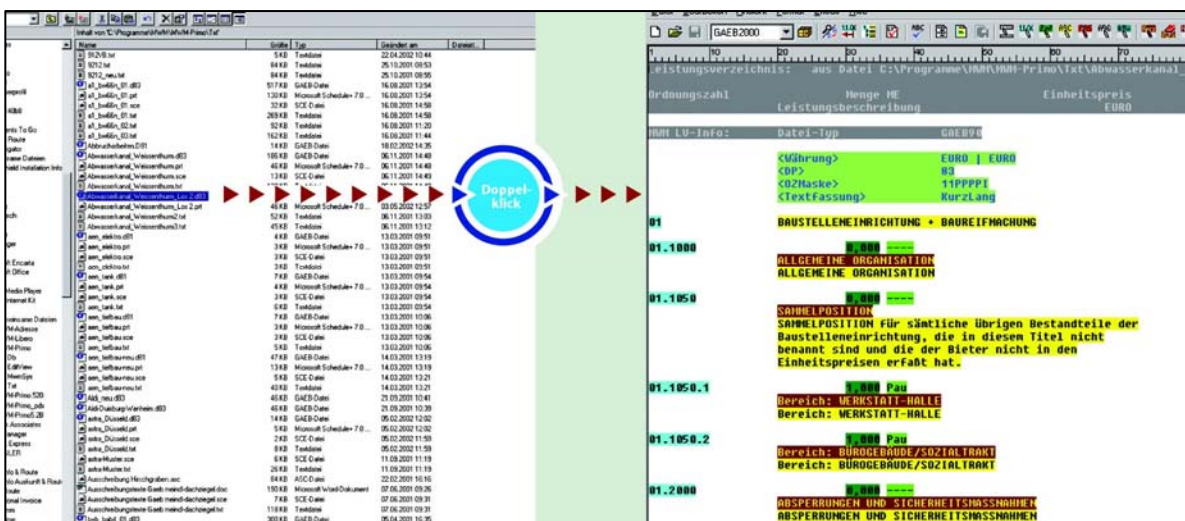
Inhalt von 'C:\Programme\HvW\HvW-Primo\Txt'

| Name | Größe | Typ | Geändert am |
|---|---|---|---|
| 9129.txt | 5 KB | Textdatei | 22.04.2002 10:44 |
| 9212.txt | 84 KB | Textdatei | 25.10.2001 09:53 |
| 9212_neu.txt | 84 KB | Textdatei | 25.10.2001 08:55 |
| a1_bw48n_01.d83 | 517 KB | GAEB-Datei | 16.08.2001 13:54 |
| a1_bw48n_01.prl | 130 KB | Microsoft Schedule+ 7.0 ... | 16.08.2001 13:54 |
| a1_bw48n_01.sce | 13 KB | SCE-Datei | 16.08.2001 14:58 |
| a1_bw48n_01.txt | 269 KB | Textdatei | 16.08.2001 14:58 |
| a1_bw48n_02.txt | 92 KB | Textdatei | 16.08.2001 11:20 |
| a1_bw48n_03.txt | 162 KB | Textdatei | 16.08.2001 11:44 |
| Abbruchobjekten.D81 | 14 KB | GAEB-Datei | 18.02.2002 14:35 |
| Abwasserkanal_Weissenthurm.d83 | 185 KB | GAEB-Datei | 06.11.2001 14:48 |
| Abwasserkanal_Weissenthurm.prl | 45 KB | Microsoft Schedule+ 7.0 ... | 06.11.2001 14:48 |
| Abwasserkanal_Weissenthurm.sce | 13 KB | SCE-Datei | 06.11.2001 14:49 |
| Abwasserkanal_Weissenthurm.txt | | | |
| Abwasserkanal_Weissenthurm_Los 2.d83 | | | |
| Abwasserkanal_Weissenthurm_Los 2.prl | 46 KB | Microsoft Schedule+ 7.0 ... | 03.05.2002 12:57 |
| Abwasserkanal_Weissenthurm2.txt | 52 KB | Textdatei | 06.11.2001 13:03 |
| Abwasserkanal_Weissenthurm3.txt | 45 KB | Textdatei | 06.11.2001 13:12 |
| aen_elektro.d81 | 4 KB | GAEB-Datei | 13.03.2001 09:51 |
| aen_elektro.prl | 3 KB | Microsoft Schedule+ 7.0 ... | 13.03.2001 09:51 |
| aen_elektro.sce | 3 KB | SCE-Datei | 13.03.2001 09:51 |
| aen_elektro.txt | 3 KB | Textdatei | 13.03.2001 09:51 |
| aen_tank.d81 | 7 KB | GAEB-Datei | 13.03.2001 09:54 |
| aen_tank.prl | 4 KB | Microsoft Schedule+ 7.0 ... | 13.03.2001 09:54 |
| aen_tank.sce | 3 KB | SCE-Datei | 13.03.2001 09:54 |
| aen_tank.txt | 6 KB | Textdatei | 13.03.2001 09:54 |
| aen_tiefbau.d81 | 7 KB | GAEB-Datei | 13.03.2001 10:06 |
| aen_tiefbau.prl | 3 KB | Microsoft Schedule+ 7.0 ... | 13.03.2001 10:06 |
| aen_tiefbau.sce | 3 KB | SCE-Datei | 13.03.2001 10:06 |
| aen_tiefbau.txt | 5 KB | Textdatei | 13.03.2001 10:06 |
| aen_tiefbauneu.d81 | 47 KB | GAEB-Datei | 14.03.2001 13:19 |
| aen_tiefbauneu.prl | 13 KB | Microsoft Schedule+ 7.0 ... | 14.03.2001 13:19 |
| aen_tiefbauneu.sce | 5 KB | SCE-Datei | 14.03.2001 13:21 |
| aen_tiefbauneu.txt | 43 KB | Textdatei | 14.03.2001 13:21 |
| Aldi_neu.d83 | 46 KB | GAEB-Datei | 21.09.2001 10:41 |
| AldiDuisburgWanheim.d83 | 46 KB | GAEB-Datei | 21.09.2001 10:39 |
| astra_Düsseld.d83 | 14 KB | GAEB-Datei | 05.02.2002 12:02 |
| astra_Düsseld.prl | 5 KB | Microsoft Schedule+ 7.0 ... | 05.02.2002 12:02 |
| astra_Düsseld.sce | 2 KB | SCE-Datei | 05.02.2002 11:59 |
| astra_Düsseld.txt | 8 KB | Textdatei | 05.02.2002 11:59 |
| astraMuster.sce | 6 KB | SCE-Datei | 11.09.2001 11:19 |
| astraMuster.txt | 26 KB | Textdatei | 11.09.2001 11:19 |
| Ausschreibung Hirschgraben.asc | 84 KB | ASC-Datei | 22.02.2001 16:16 |
| Ausschreibungstexte Gaeb meind-dachziegel.doc | 150 KB | Microsoft Word-Dokument | 07.06.2001 09:26 |
| Ausschreibungstexte Gaeb meind-dachziegel.sce | 7 KB | SCE-Datei | 07.06.2001 09:31 |
| Ausschreibungstexte Gaeb meind-dachziegel.txt | 118 KB | Textdatei | 07.06.2001 09:31 |

Doppel-klick

GAEB2000

Leistungsverzeichnis: aus Datei C:\Programme\HVM\HVM-Primo\Txt\Abwasserkanal_

Ordnungszahl Menge ME Einheitspreis
Leistungsbeschreibung EURO

HVM LV-Info: Datei-Typ GAEB90

<Währung> EURO | EURO
<DP> 83
<OZMaske> 11PPPPI
<TextFassung> KurzLang

01 BAUSTELLENEINRICHTUNG + BAUREIFMACHUNG

01.1000 0,000 ----
ALLGEMEINE ORGANISATION
ALLGEMEINE ORGANISATION

01.1050 0,000 ----
SAMMELPOSITION
SAMMELPOSITION für sämtliche übrigen Bestandteile der Baustelleneinrichtung, die in diesem Titel nicht benannt sind und die der Bieter nicht in den Einheitspreisen erfaßt hat.

01.1050.1 1,000 Pau
Bereich: WERKSTATT-HALLE
Bereich: WERKSTATT-HALLE

01.1050.2 1,000 Pau
Bereich: BÜROGEBÄUDE/SOZIALTRAKT
Bereich: BÜROGEBÄUDE/SOZIALTRAKT

01.2000 0,000 ----
ABSPERRUNGEN UND SICHERHEITSMASSNAHMEN
ABSPERRUNGEN UND SICHERHEITSMASSNAHMEN